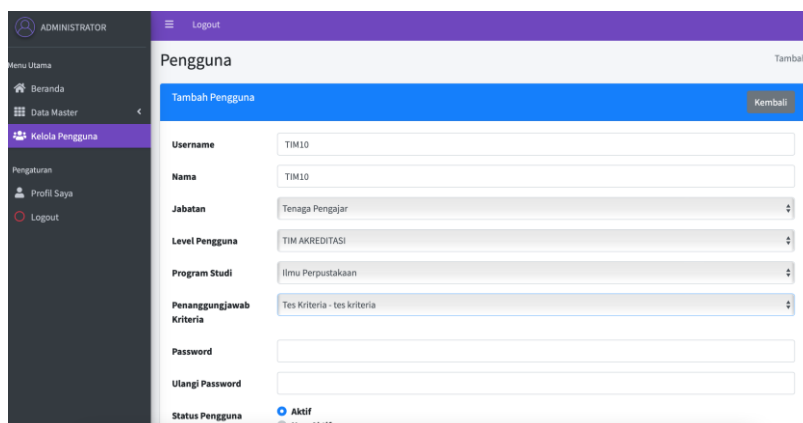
ADMINISTRATOR

Logout

Menu Utama

Beranda

Data Master

Kelola Pengguna

Pengaturan

Profil Saya

Logout

Pengguna

Tambal

Tambah Pengguna

Kembali

| | |
|---|---|
| Username | TIM10 |
| Nama | TIM10 |
| Jabatan | Tenaga Pengajar |
| Level Pengguna | TIM AKREDITASI |
| Program Studi | Ilmu Perpustakaan |
| Penanggungjawab Kriteria | Tes Kriteria - tes kriteria |
| Password | |
| Ulangi Password | |
| Status Pengguna | Aktif |
| | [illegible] |